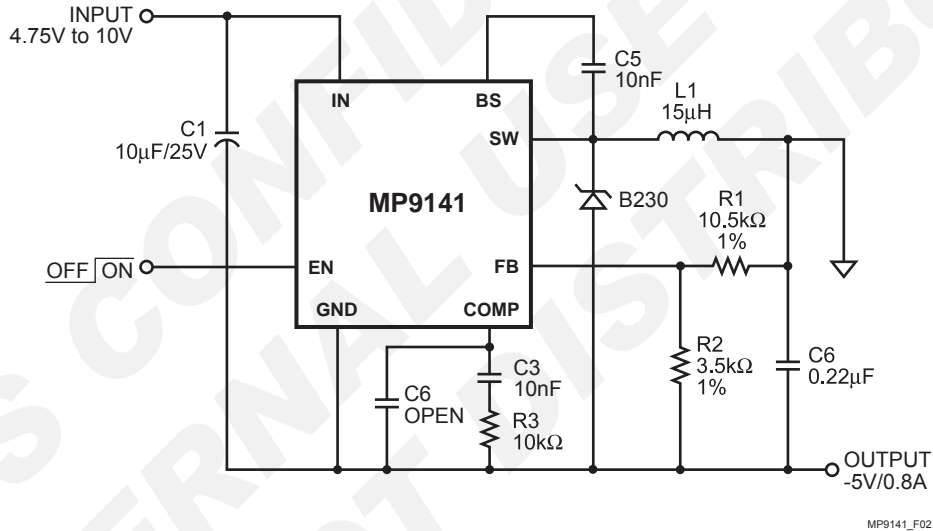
INPUT
4.75V to 10V

C1
10μF/25V

IN

BS

C5
10nF

L1
15μH

SW

MP9141

B230

R1
10.5kΩ
1%

OFF $\overline{\text{ON}}$

EN

FB

GND

COMP

C6
OPEN

C3
10nF

R3
10kΩ

R2
3.5kΩ
1%

C6
0.22μF

OUTPUT
-5V/0.8A

MP9141_F02